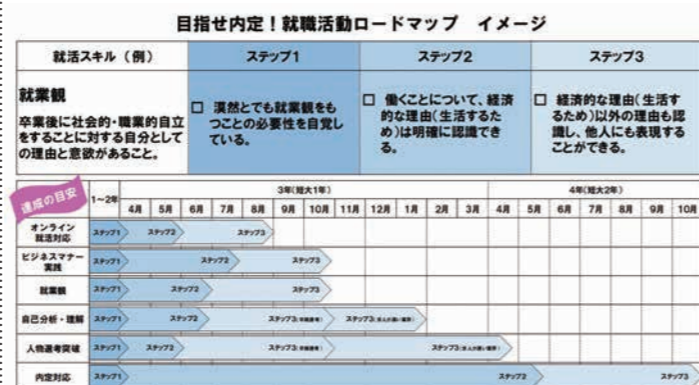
目指せ内定！就職活動ロードマップ　イメージ

| 就活スキル（例） | ステップ1 | ステップ2 | ステップ3 |
|---|---|---|---|
| 就業観 卒業後に社会的・職業的自立をすることに対する自分としての理由と意欲があること。 | □ 漠然とでも就業観をもつことの必要性を自覚している。 | □ 働くことについて、経済的な理由（生活するため）は明確に認識できる。 | □ 経済的な理由（生活するため）以外の理由も認識し、他人にも表現することができる。 |

達成の目安

1〜2年　3年(短大1年)　4月　5月　6月　7月　8月　9月　10月　11月　12月　1月　2月　3月　4年(短大2年)　4月　5月　6月　7月　8月　9月　10月

オンライン就活対応　ステップ1　ステップ2　ステップ3
ビジネスマナー実践　ステップ1　ステップ2　ステップ3
就業観　ステップ1　ステップ2　ステップ3
自己分析・理解　ステップ1　ステップ2　ステップ3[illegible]　ステップ3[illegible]
人物選考突破　ステップ1　ステップ2　ステップ3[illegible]　ステップ3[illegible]
内定対応　ステップ1　ステップ2　ステップ3